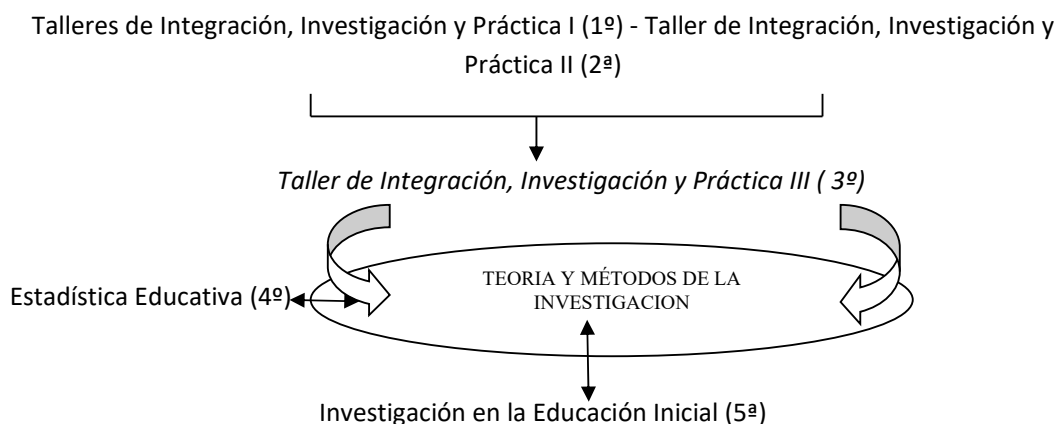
Talleres de Integración, Investigación y Práctica I (1º) - Taller de Integración, Investigación y Práctica II (2ª)

Taller de Integración, Investigación y Práctica III ( 3º)

Estadística Educativa (4º)

TEORIA Y MÉTODOS DE LA INVESTIGACION

Investigación en la Educación Inicial (5ª)